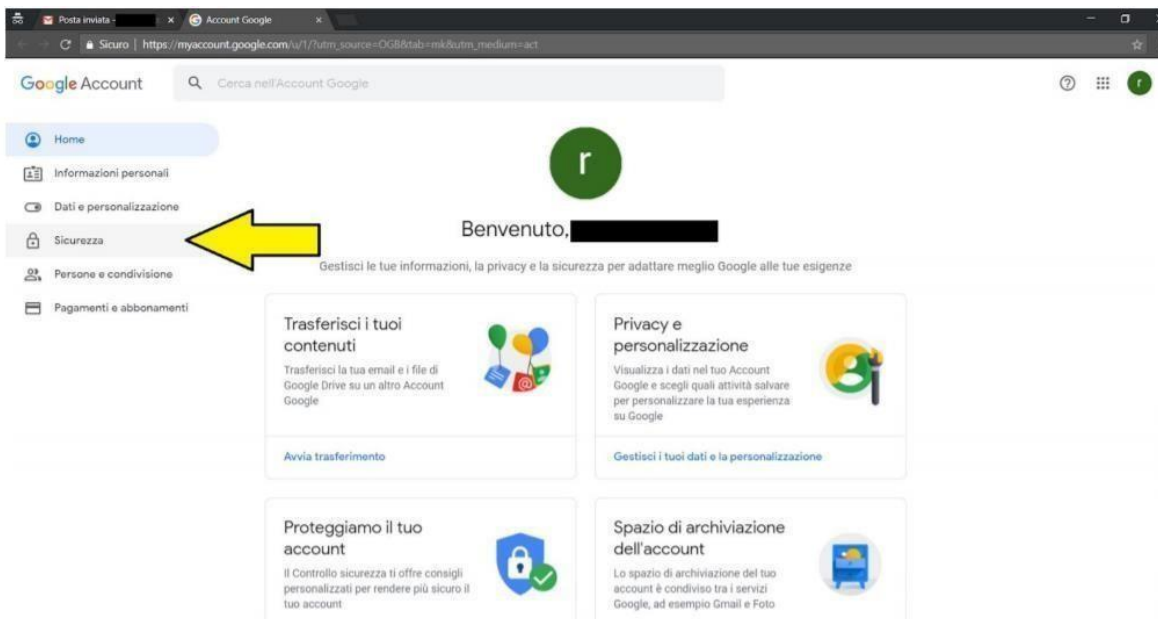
Posta inviata - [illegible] ×
Account Google ×
Sicuro | https://myaccount.google.com/u/1/?utm_source=OGB&tab=mk&utm_medium=act

Google Account
Cerca nell'Account Google

r

Home
Informazioni personali
Dati e personalizzazione
Sicurezza
Persone e condivisione
Pagamenti e abbonamenti

r

Benvenuto, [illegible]

Gestisci le tue informazioni, la privacy e la sicurezza per adattare meglio Google alle tue esigenze

Trasferisci i tuoi contenuti
Trasferisci la tua email e i file di Google Drive su un altro Account Google
Avvia trasferimento

Privacy e personalizzazione
Visualizza i dati nel tuo Account Google e scegli quali attività salvare per personalizzare la tua esperienza su Google
Gestisci i tuoi dati e la personalizzazione

Proteggiamo il tuo account
Il Controllo sicurezza ti offre consigli personalizzati per rendere più sicuro il tuo account

Spazio di archiviazione dell'account
Lo spazio di archiviazione del tuo account è condiviso tra i servizi Google, ad esempio Gmail e Foto